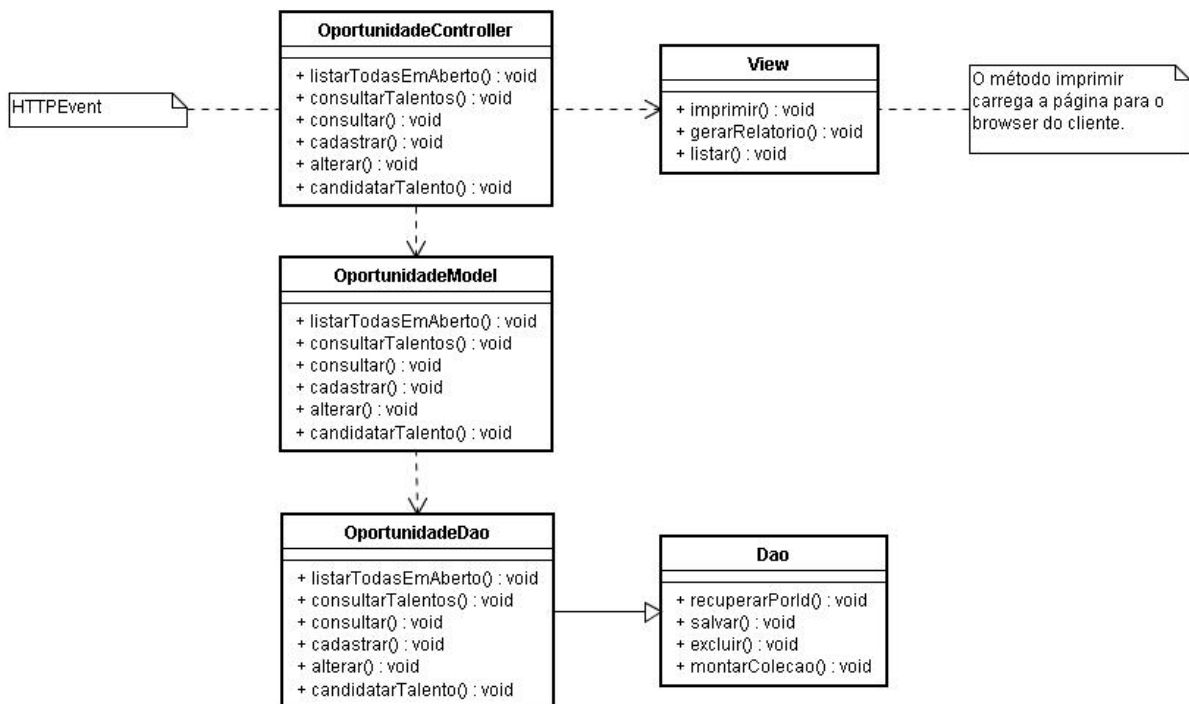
HTTPEvent

OportunidadeController

+ listarTodasEmAberto() : void
+ consultarTalentos() : void
+ consultar() : void
+ cadastrar() : void
+ alterar() : void
+ candidatarTalento() : void

View

+ imprimir() : void
+ gerarRelatorio() : void
+ listar() : void

O método imprimir carrega a página para o browser do cliente.

OportunidadeModel

+ listarTodasEmAberto() : void
+ consultarTalentos() : void
+ consultar() : void
+ cadastrar() : void
+ alterar() : void
+ candidatarTalento() : void

OportunidadeDao

+ listarTodasEmAberto() : void
+ consultarTalentos() : void
+ consultar() : void
+ cadastrar() : void
+ alterar() : void
+ candidatarTalento() : void

Dao

+ recuperarPorId() : void
+ salvar() : void
+ excluir() : void
+ montarColecao() : void